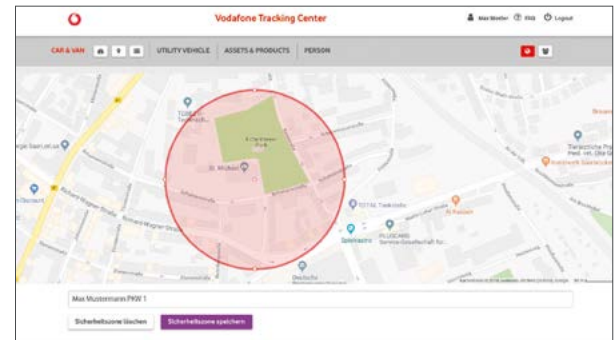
Vodafone Tracking Center

Max Moeller FAQ Logout

CAR & VAN UTILITY VEHICLE ASSETS & PRODUCTS PERSON

TOTAL

St. Michael

TOTAL Tankstelle

Sparkasse

PLUSCARD Service-Gesellschaft für...

Al Kassem

Deutsche

Max Mustermann PKW 1

Sicherheitszone löschen Sicherheitszone speichern